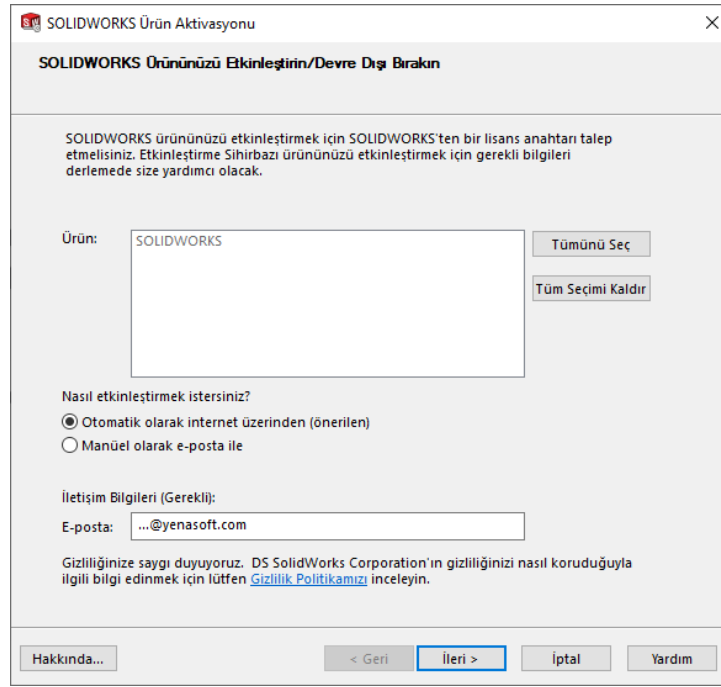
SOLIDWORKS Ürün Aktivasyonu

SOLIDWORKS Ürününüzü Etkinleştirin/Devre Dışı Bırakın

SOLIDWORKS ürününüzü etkinleştirmek için SOLIDWORKS'ten bir lisans anahtarı talep etmelisiniz. Etkinleştirme Sihirbazı ürününüzü etkinleştirmek için gerekli bilgileri derlemede size yardımcı olacak.

Ürün:
SOLIDWORKS

Tümünü Seç
Tüm Seçimi Kaldır

Nasıl etkinleştirmek istersiniz?
Otomatik olarak internet üzerinden (önerilen)
Manüel olarak e-posta ile

İletişim Bilgileri (Gerekli):
E-posta: ...@yenasoft.com

Gizliliğinize saygı duyuyoruz. DS SolidWorks Corporation'ın gizliliğinizi nasıl koruduğuyla ilgili bilgi edinmek için lütfen Gizlilik Politikamızı inceleyin.

Hakkında...
< Geri
İleri >
İptal
Yardım